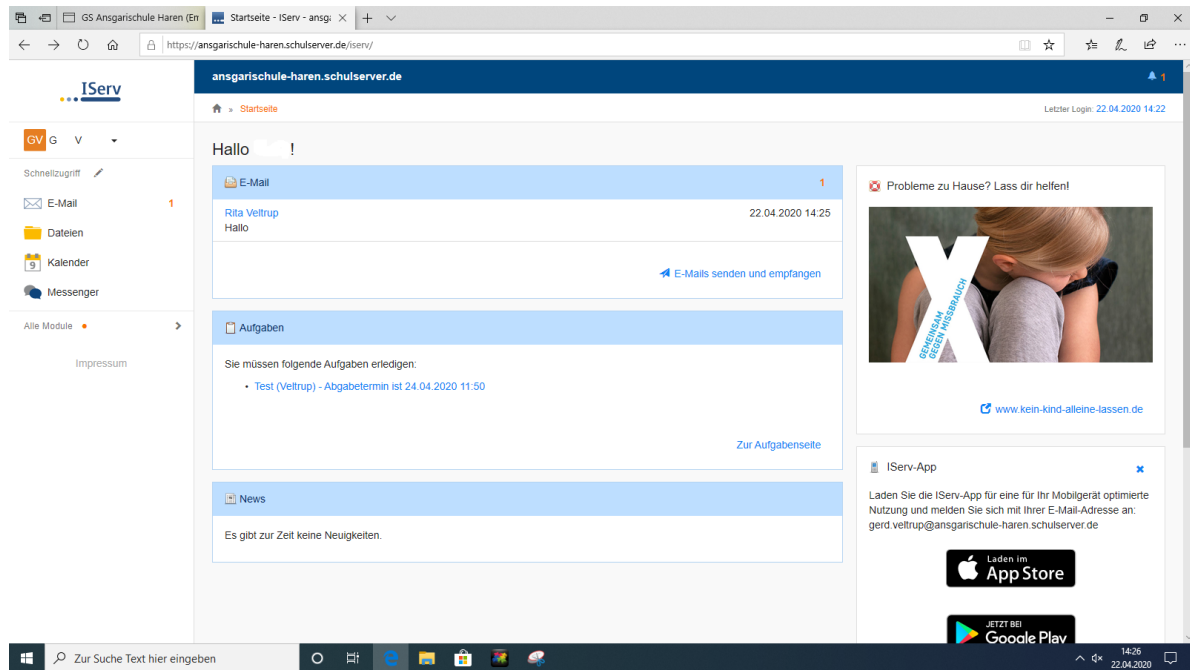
GS Ansgarischule Haren (Er
Startseite - IServ - ansga

https://ansgarischule-haren.schulserver.de/iserv/

IServ

GV G V

Schnellzugriff
E-Mail 1
Dateien
Kalender
Messenger
Alle Module

Impressum

ansgarischule-haren.schulserver.de
1

Startseite
Letzter Login: 22.04.2020 14:22

Hallo !

E-Mail 1
Rita Veltrup 22.04.2020 14:25
Hallo
E-Mails senden und empfangen

Aufgaben
Sie müssen folgende Aufgaben erledigen:
• Test (Veltrup) - Abgabetermin ist 24.04.2020 11:50
Zur Aufgabenseite

News
Es gibt zur Zeit keine Neuigkeiten.

Probleme zu Hause? Lass dir helfen!
GEMEINSAM GEGEN MISSBRAUCH
www.kein-kind-alleine-lassen.de

IServ-App
Laden Sie die IServ-App für eine für Ihr Mobilgerät optimierte Nutzung und melden Sie sich mit Ihrer E-Mail-Adresse an: gerd.veltrup@ansgarischule-haren.schulserver.de
Laden im App Store
JETZT BEI Google Play

Zur Suche Text hier eingeben
14:26
22.04.2020